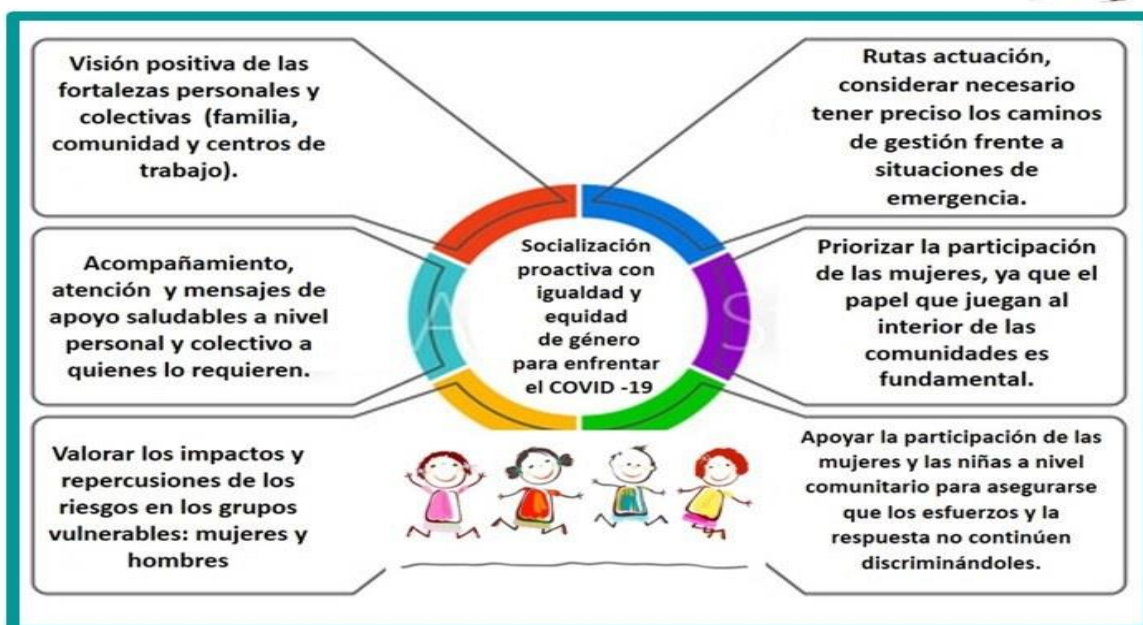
Visión positiva de las fortalezas personales y colectivas (familia, comunidad y centros de trabajo).

Rutas actuación, considerar necesario tener preciso los caminos de gestión frente a situaciones de emergencia.

Socialización proactiva con igualdad y equidad de género para enfrentar el COVID -19

Acompañamiento, atención y mensajes de apoyo saludables a nivel personal y colectivo a quienes lo requieren.

Priorizar la participación de las mujeres, ya que el papel que juegan al interior de las comunidades es fundamental.

Valorar los impactos y repercusiones de los riesgos en los grupos vulnerables: mujeres y hombres

Apoyar la participación de las mujeres y las niñas a nivel comunitario para asegurarse que los esfuerzos y la respuesta no continúen discriminándoles.